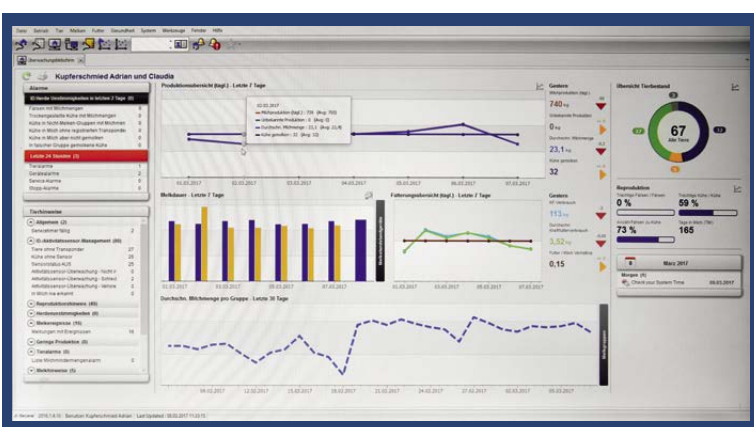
Datei Betrieb Tier Melken Futter Gesundheit System Werkzeuge Fenster Hilfe

Überwachungsbildschirm

Kupferschmied Adrian und Claudia

Alarme

Letzte 24 Stunden

Tieralarme
Geräte-Alarme
Service-Alarme
Stopp-Alarme

Tierhinweise

Allgemein
Reproduktionshinweis
Herdenmanagement
Melkereignisse
Geringe Produktion
Tieralarme
Melkhinweise

Produktionsübersicht (tägl.) - Letzte 7 Tage

02.03.2017

01.03.2017 02.03.2017 03.03.2017 04.03.2017 05.03.2017 06.03.2017 07.03.2017

Gestern
740 kg
0 kg
23,1 kg
32

Melkdauer - Letzte 7 Tage

Fütterungsübersicht (tägl.) - Letzte 7 Tage

01.03.2017 02.03.2017 03.03.2017 04.03.2017 05.03.2017 06.03.2017 07.03.2017

Gestern
113 %
3,52 kg
0,15

Durchschn. Milchmenge pro Gruppe - Letzte 30 Tage

Übersicht Tierbestand

67
Alle Tiere

Reproduktion
0 %
59 %
73 %
165

März 2017

Morgen
Check your System Time 08.03.2017

Benutzer: Kupferschmied Adrian Last Updated: 08.03.2017